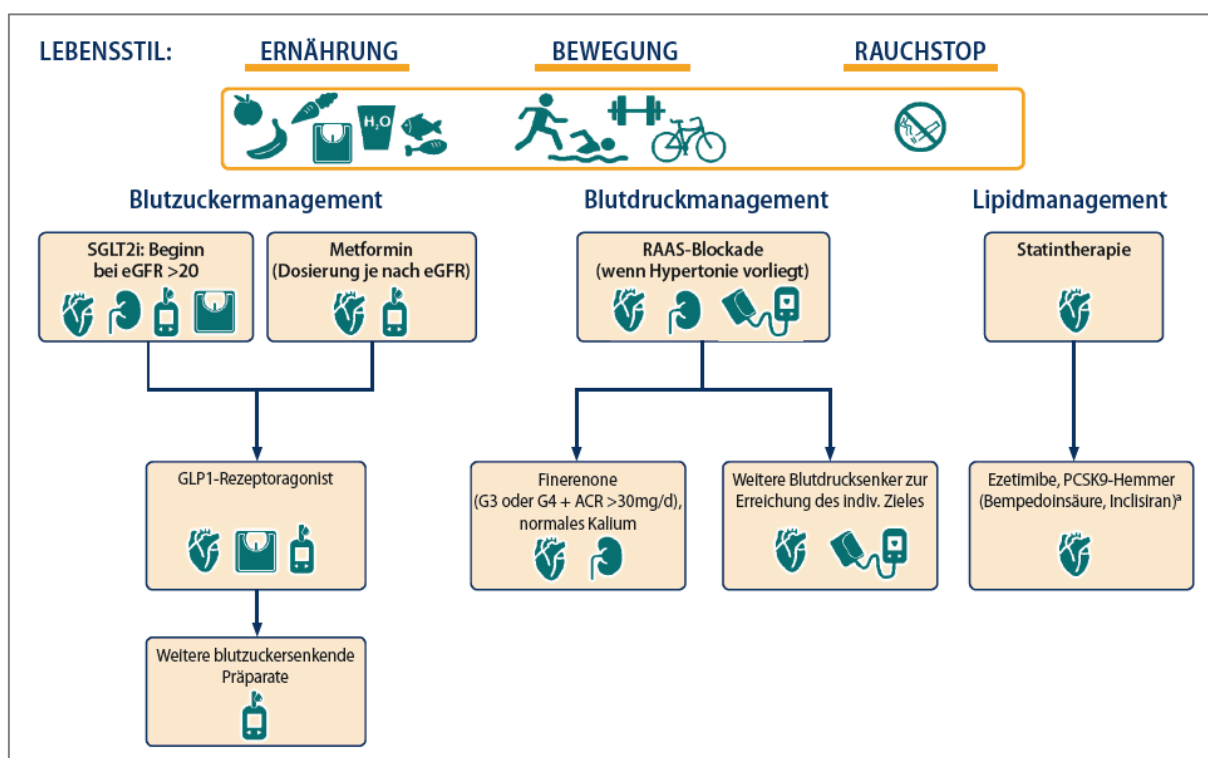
LEBENSSTIL: ERNÄHRUNG BEWEGUNG RAUCHSTOP

$H_2O$

Blutzuckermanagement

SGLT2i: Beginn bei eGFR >20

Metformin (Dosierung je nach eGFR)

GLP1-Rezeptoragonist

Weitere blutzuckersenkende Präparate

Blutdruckmanagement

RAAS-Blockade (wenn Hypertonie vorliegt)

Finerenone (G3 oder G4 + ACR >30mg/d), normales Kalium

Weitere Blutdrucksenker zur Erreichung des indiv. Zieles

Lipidmanagement

Statintherapie

Ezetimibe, PCSK9-Hemmer (Bempedoinsäure, Inclisiran)$^a$